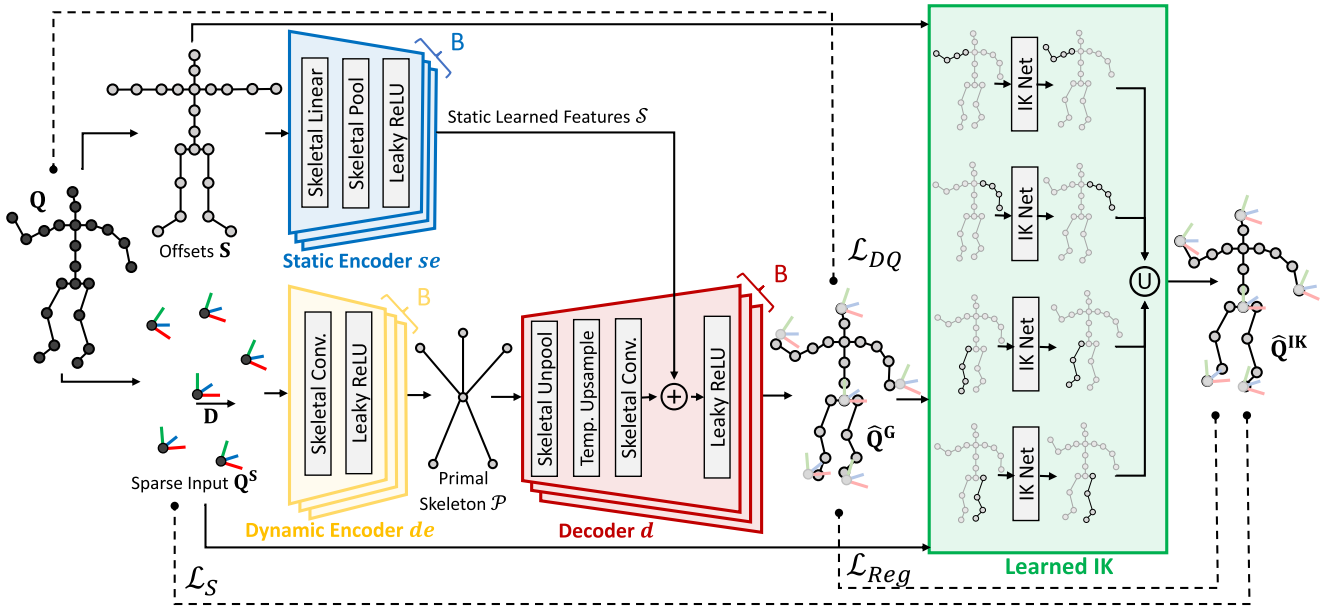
B
Skeletal Linear
Skeletal Pool
Leaky ReLU
Static Learned Features $\mathcal{S}$
$\mathbf{Q}$
Offsets $\mathbf{S}$
Static Encoder $se$
$\mathcal{L}_{DQ}$
B
Skeletal Conv.
Leaky ReLU
Primal Skeleton $\mathcal{P}$
B
Skeletal Unpool
Temp. Upsample
Skeletal Conv.
Leaky ReLU
$\mathbf{D}$
Sparse Input $\mathbf{Q^S}$
Dynamic Encoder $de$
Decoder $d$
$\widehat{\mathbf{Q}}^{\mathbf{G}}$
IK Net
IK Net
IK Net
IK Net
$\cup$
$\widehat{\mathbf{Q}}^{\mathbf{IK}}$
$\mathcal{L}_{Reg}$
Learned IK
$\mathcal{L}_S$